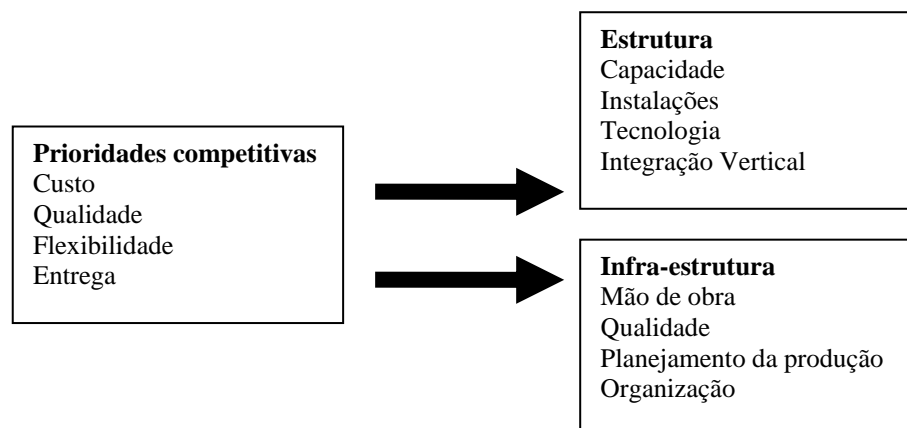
**Prioridades competitivas**
Custo
Qualidade
Flexibilidade
Entrega

**Estrutura**
Capacidade
Instalações
Tecnologia
Integração Vertical

**Infra-estrutura**
Mão de obra
Qualidade
Planejamento da produção
Organização